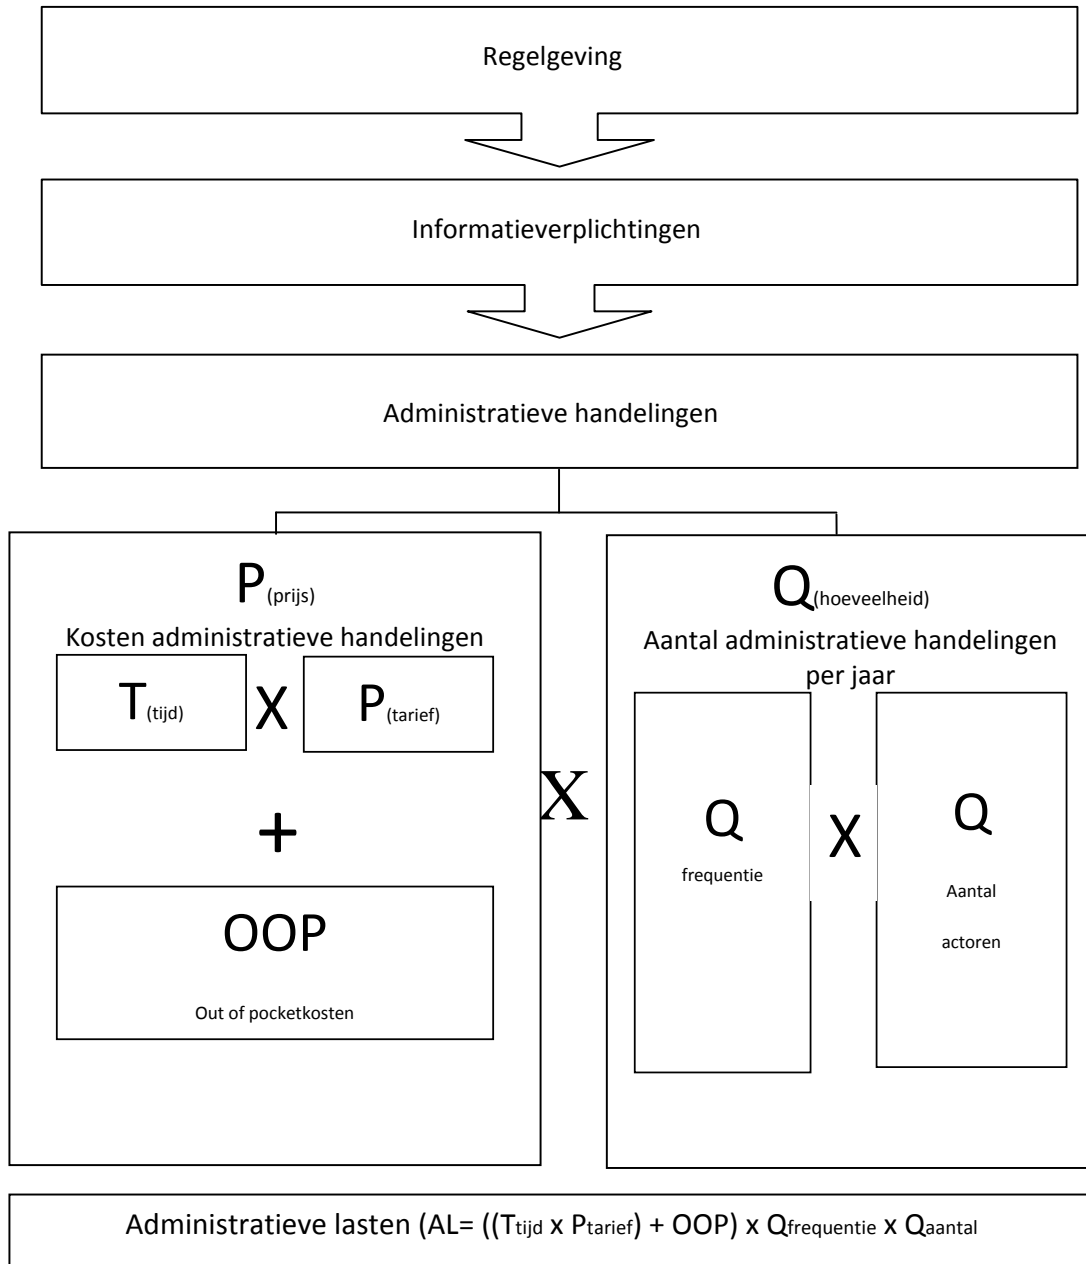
Regelgeving

Informatieverplichtingen

Administratieve handelingen

$P_{(prijs)}$

Kosten administratieve handelingen

$T_{(tijd)}$ X $P_{(tarief)}$

+

OOP

Out of pocketkosten

X

$Q_{(hoeveelheid)}$

Aantal administratieve handelingen per jaar

Q

frequentie

X

Q

Aantal

actoren

Administratieve lasten (AL= (($T_{tijd}$ x $P_{tarief}$) + OOP) x $Q_{frequentie}$ x $Q_{aantal}$